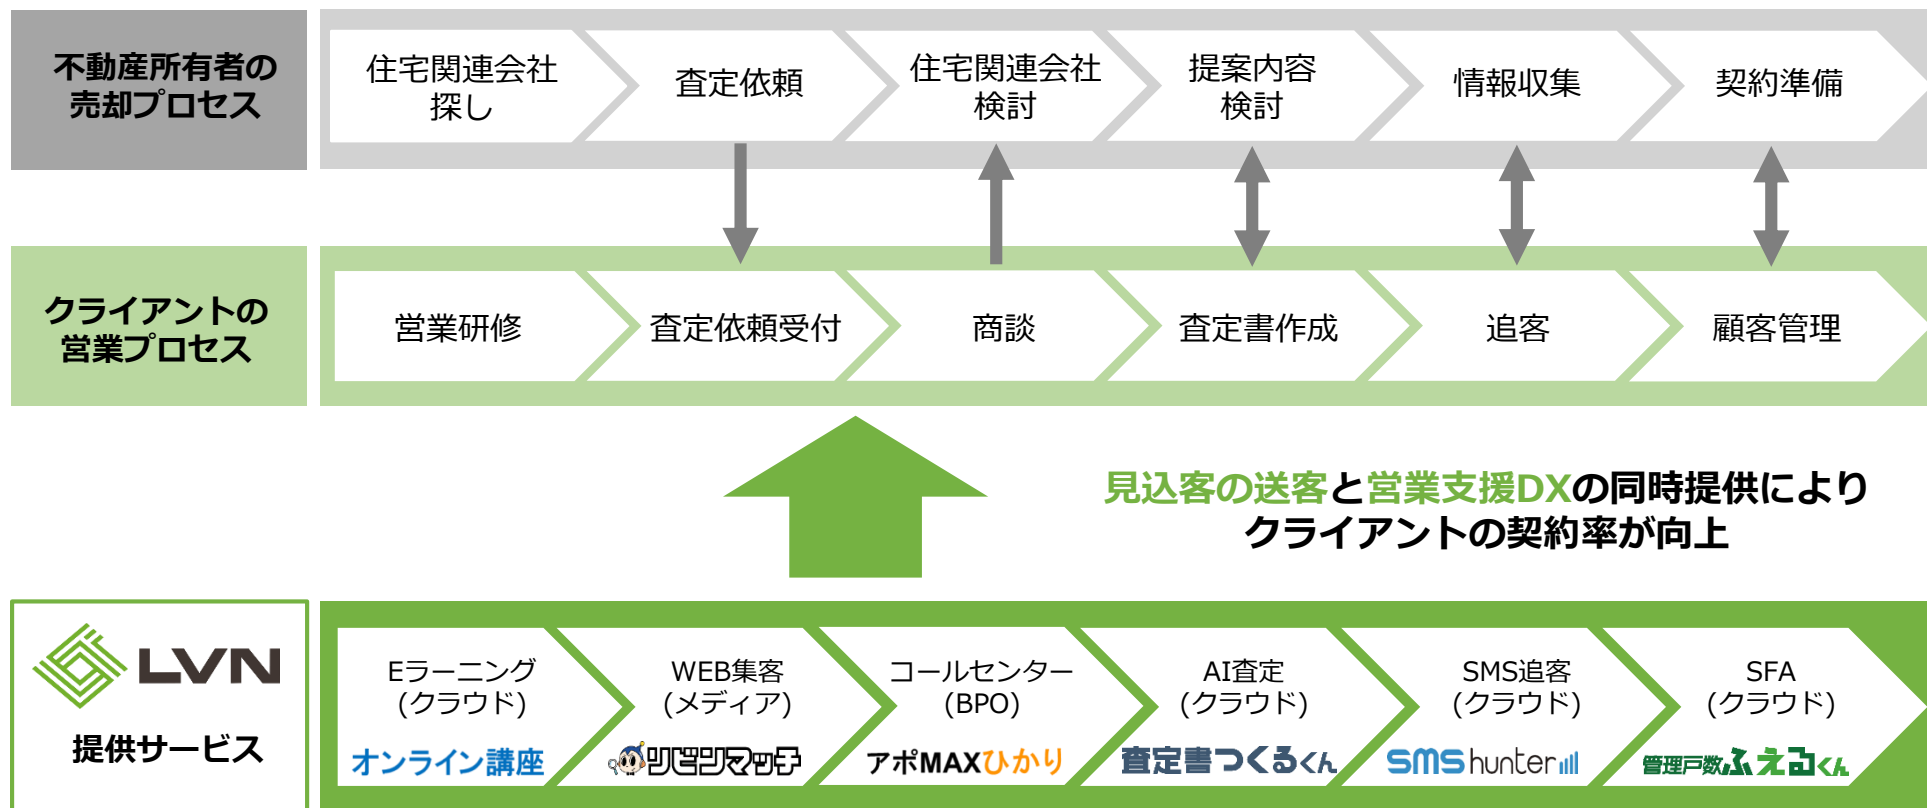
不動産所有者の売却プロセス

住宅関連会社探し

査定依頼

住宅関連会社検討

提案内容検討

情報収集

契約準備

クライアントの営業プロセス

営業研修

査定依頼受付

商談

査定書作成

追客

顧客管理

見込客の送客と営業支援DXの同時提供により
クライアントの契約率が向上

LVN
提供サービス

Eラーニング
(クラウド)
オンライン講座

WEB集客
(メディア)
リビンマッチ

コールセンター
(BPO)
アポMAXひかり

AI査定
(クラウド)
査定書つくるくん

SMS追客
(クラウド)
SMS hunter

SFA
(クラウド)
管理戸数ふえるくん